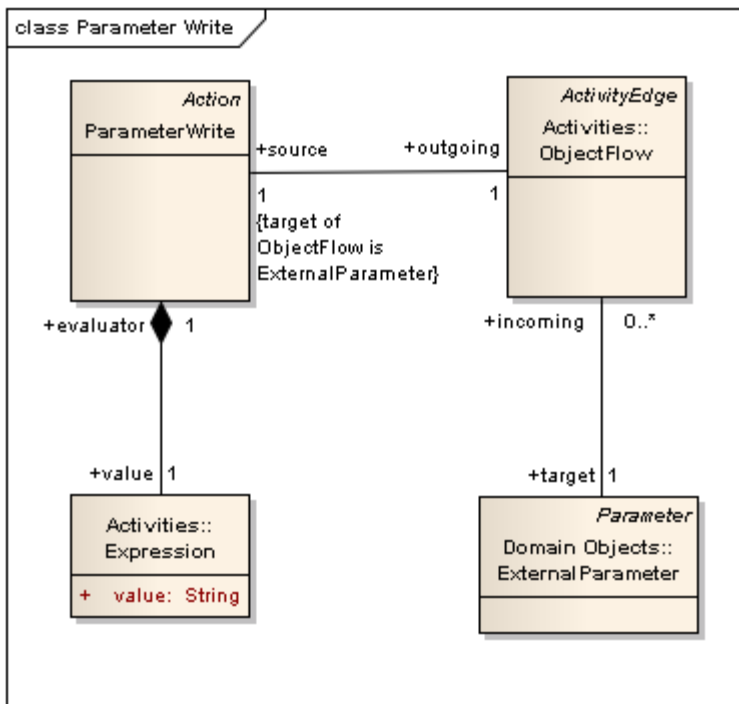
class Parameter Write

Action
ParameterWrite

+source
1
{target of ObjectFlow is ExternalParameter}

+outgoing
1

ActivityEdge
Activities::
ObjectFlow

+evaluator
1

+incoming
0..*

+value
1

Activities::
Expression
+ value: String

+target
1

Parameter
Domain Objects::
ExternalParameter